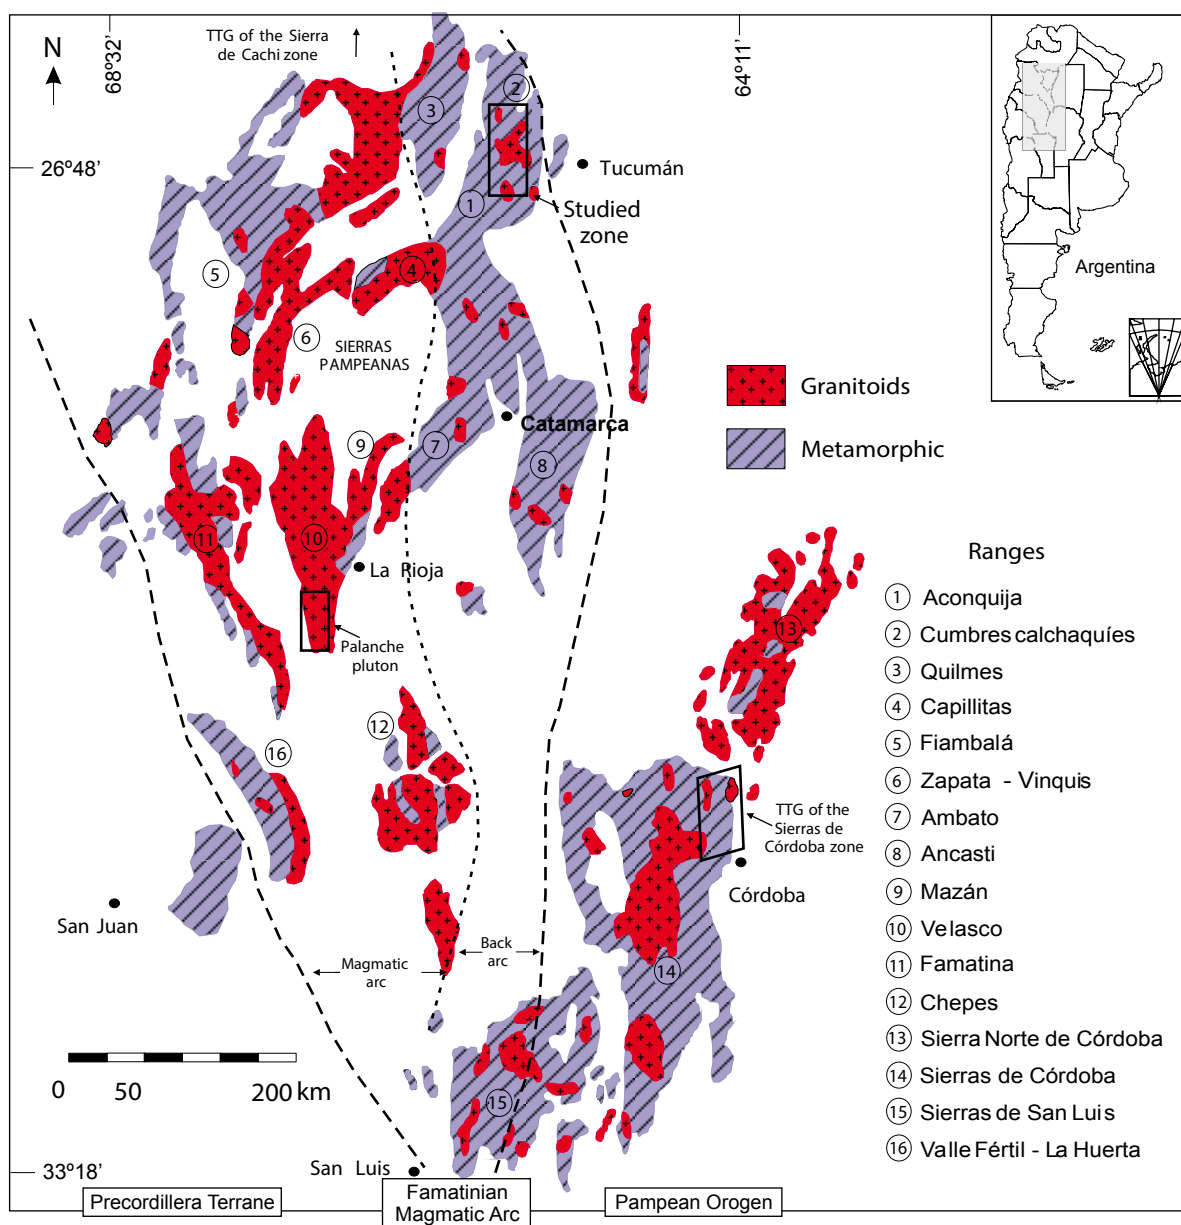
N

68°32'

TTG of the Sierra de Cachi zone

64°11'

26°48'

Tucumán

Studied zone

Argentina

SIERRAS PAMPEANAS

Granitoids

Metamorphic

Catamarca

La Rioja

Palanche pluton

Ranges

① Aconquija
② Cumbres calchaquíes
③ Quilmes
④ Capillitas
⑤ Fiambalá
⑥ Zapata - Vinquis
⑦ Ambato
⑧ Ancasti
⑨ Mazán
⑩ Velasco
⑪ Famatina
⑫ Chepes
⑬ Sierra Norte de Córdoba
⑭ Sierras de Córdoba
⑮ Sierras de San Luis
⑯ Valle Fértil - La Huerta

TTG of the Sierras de Córdoba zone

Córdoba

San Juan

Magmatic arc

Back arc

0 50 200 km

33°18'

San Luis

Precordillera Terrane

Famatinian Magmatic Arc

Pampean Orogen